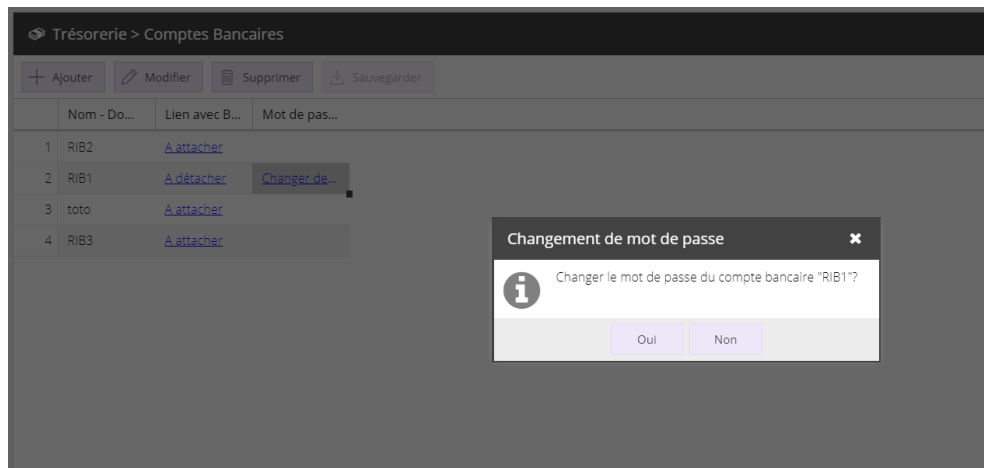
Trésorerie > Comptes Bancaires

+ Ajouter  Modifier  Supprimer  Sauvegarder

| | Nom - Do... | Lien avec B... | Mot de pas... |
|---|---|---|---|
| 1 | RIB2 | A attacher | |
| 2 | RIB1 | A détacher | Changer de... |
| 3 | toto | A attacher | |
| 4 | RIB3 | A attacher | |

Changement de mot de passe

Changer le mot de passe du compte bancaire "RIB1"?

Oui  Non